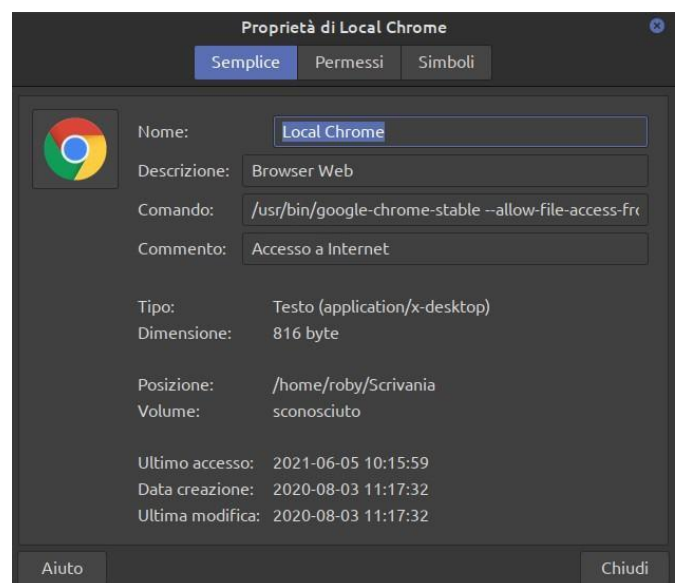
Proprietà di Local Chrome

Semplice | Permessi | Simboli

Nome: Local Chrome
Descrizione: Browser Web
Comando: /usr/bin/google-chrome-stable --allow-file-access-fr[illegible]
Commento: Accesso a Internet

Tipo: Testo (application/x-desktop)
Dimensione: 816 byte

Posizione: /home/roby/Scrivania
Volume: sconosciuto

Ultimo accesso: 2021-06-05 10:15:59
Data creazione: 2020-08-03 11:17:32
Ultima modifica: 2020-08-03 11:17:32

Aiuto

Chiudi